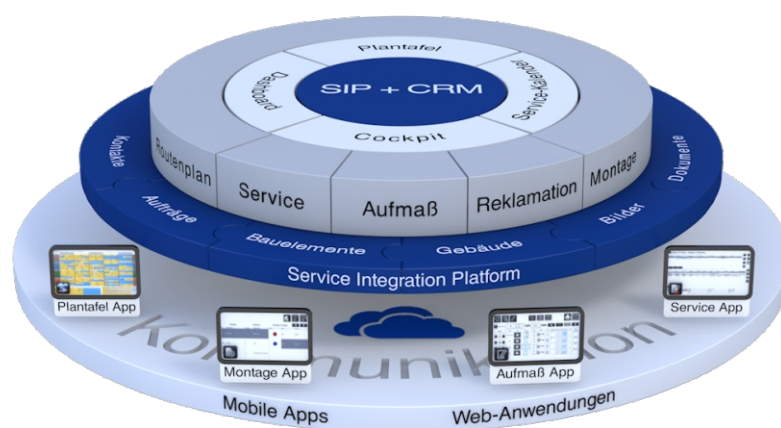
SIP + CRM

Plantafel

Dashboard

Service-Kalender

Cockpit

Routenplan

Service

Aufmaß

Reklamation

Montage

Kontakte

Aufträge

Bauelemente

Gebäude

Bilder

Dokumente

Service Integration Platform

Plantafel App

Montage App

Aufmaß App

Service App

Kommunikation

Mobile Apps

Web-Anwendungen